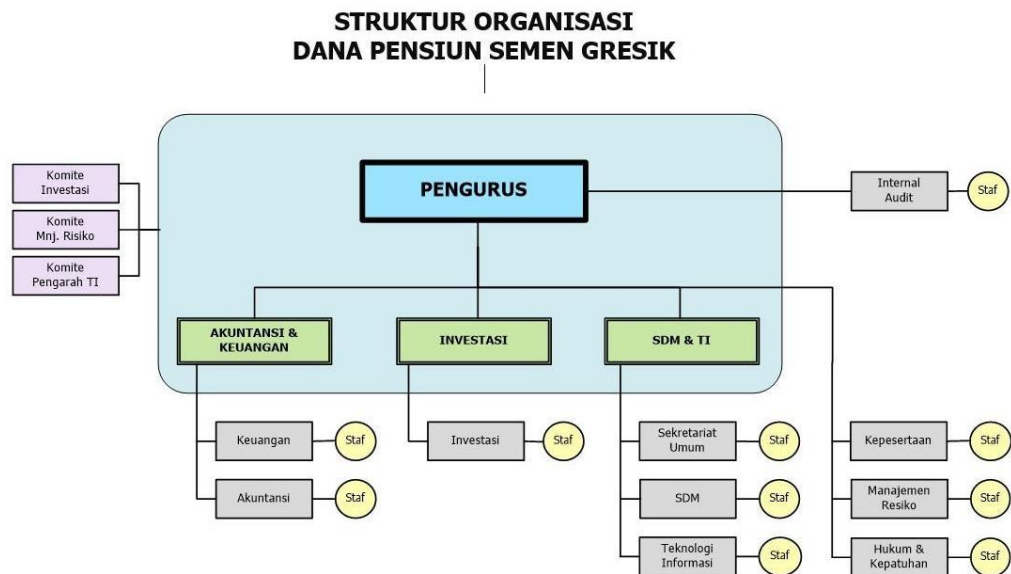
STRUKTUR ORGANISASI
DANA PENSIUN SEMEN GRESIK

Komite Investasi

Komite Mnj. Risiko

Komite Pengarah TI

PENGURUS

Internal Audit

Staf

AKUNTANSI & KEUANGAN

INVESTASI

SDM & TI

Keuangan

Staf

Akuntansi

Staf

Investasi

Staf

Sekretariat Umum

Staf

SDM

Staf

Teknologi Informasi

Staf

Kepesertaan

Staf

Manajemen Resiko

Staf

Hukum & Kepatuhan

Staf